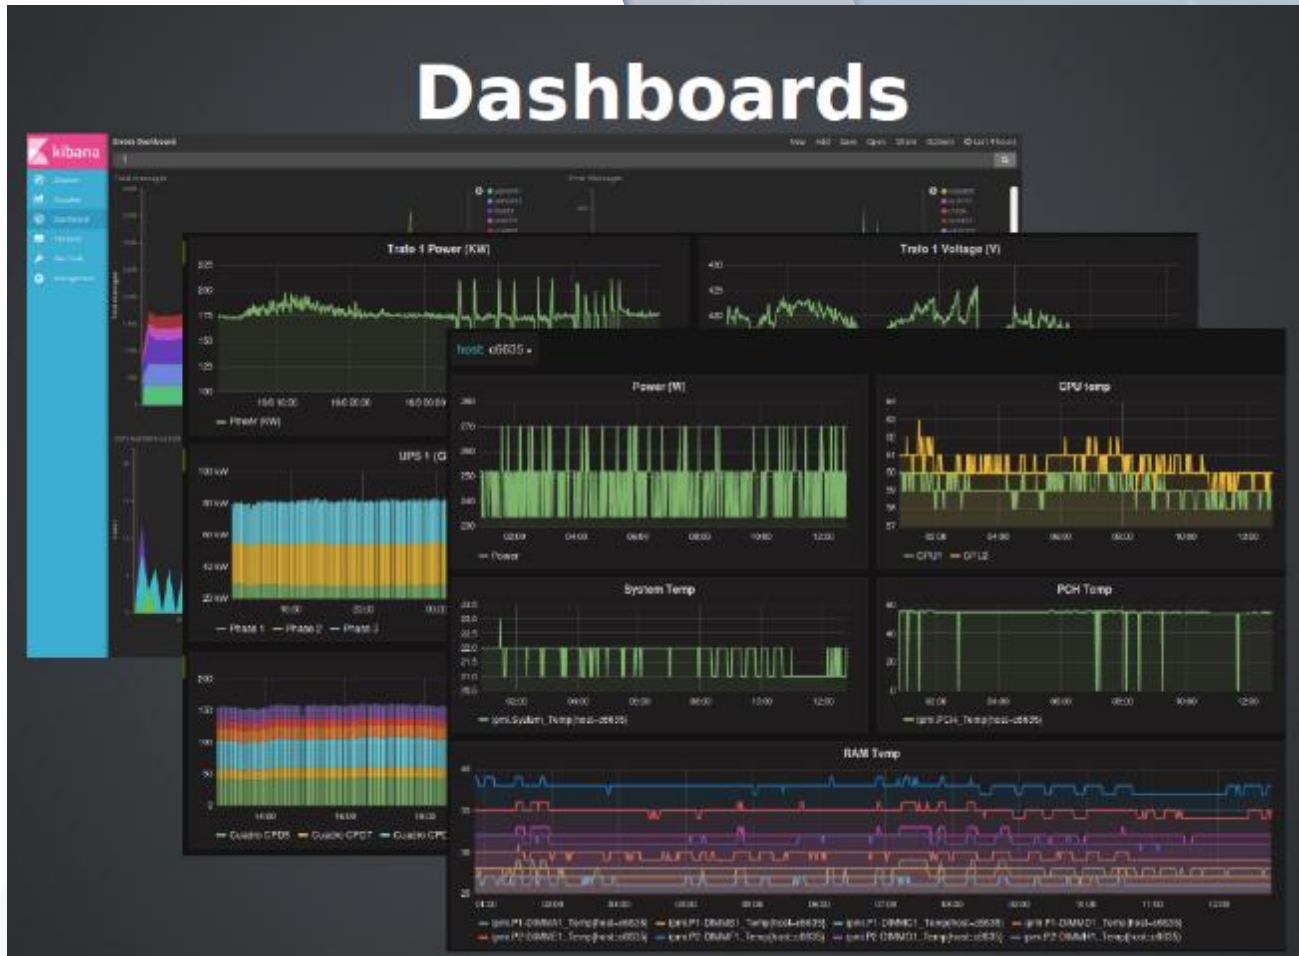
Dashboards

kibana

Trafo 1 Power (KW)

Trafo 1 Voltage (V)

host c6635

Power (W)

CPU temp

UPS 1 (G

System Temp

PCH Temp

RAM Temp

— Phase 1 — Phase 2 — Phase 3

— Power

— CPU1 — CPU2

— Cuadro CPD5 — Cuadro CPD7 — Cuadro CPC

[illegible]